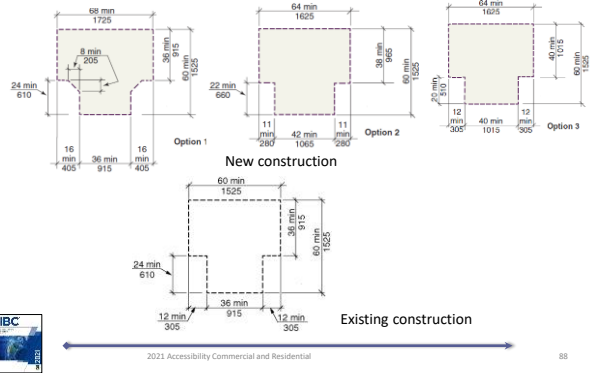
68 min
1725

8 min
205

36 min
915

60 min
1525

24 min
610

16 min
405

36 min
915

16 min
405

Option 1

64 min
1625

38 min
965

60 min
1525

22 min
560

11 min
280

42 min
1065

11 min
280

Option 2

64 min
1625

40 min
1015

60 min
1525

20 min
510

12 min
305

40 min
1015

12 min
305

Option 3

New construction

60 min
1525

36 min
915

60 min
1525

24 min
610

12 min
305

36 min
915

12 min
305

Existing construction

IBC
2021

2021 Accessibility Commercial and Residential

88